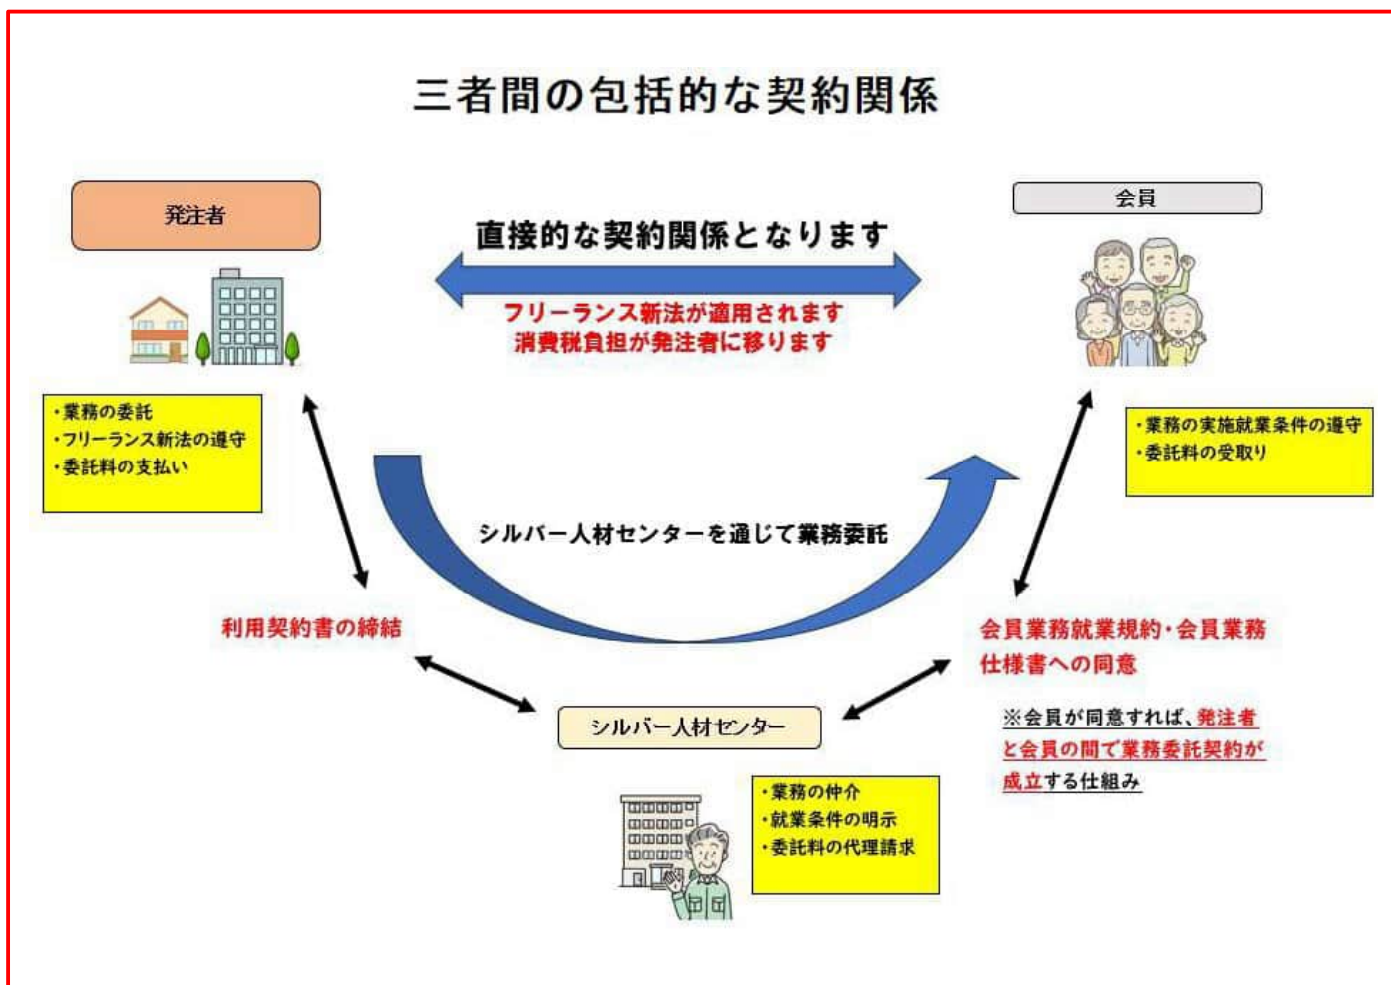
三者間の包括的な契約関係

発注者

会員

直接的な契約関係となります

フリーランス新法が適用されます
消費税負担が発注者に移ります

・業務の委託
・フリーランス新法の遵守
・委託料の支払い

・業務の実施就業条件の遵守
・委託料の受取り

シルバー人材センターを通じて業務委託

利用契約書の締結

会員業務就業規約・会員業務仕様書への同意

※会員が同意すれば、発注者と会員の間で業務委託契約が成立する仕組み

シルバー人材センター

・業務の仲介
・就業条件の明示
・委託料の代理請求